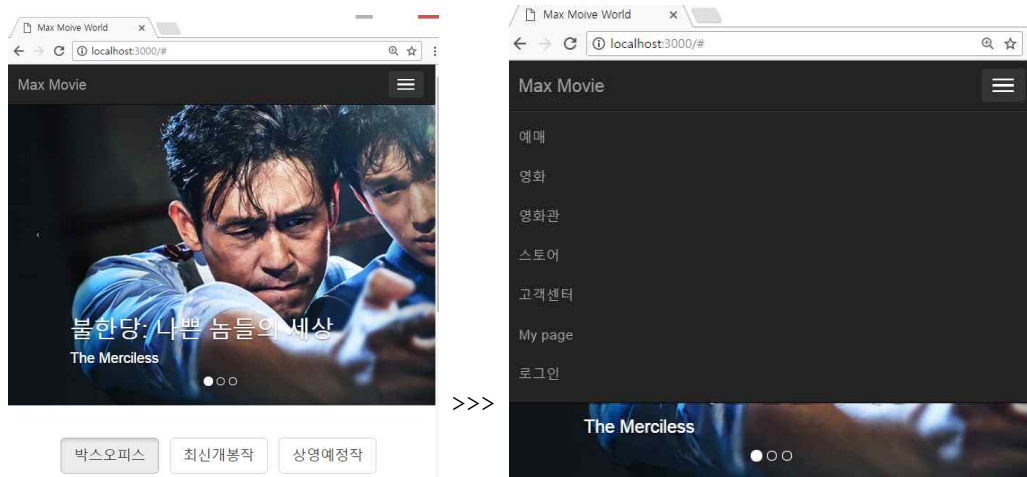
Max Moive World ×
localhost:3000/#
Max Movie
불한당: 나쁜 놈들의 세상
The Merciless
박스오피스 최신개봉작 상영예정작

>>>

Max Moive World ×
localhost:3000/#
Max Movie
예매
영화
영화관
스토어
고객센터
My page
로그인
The Merciless